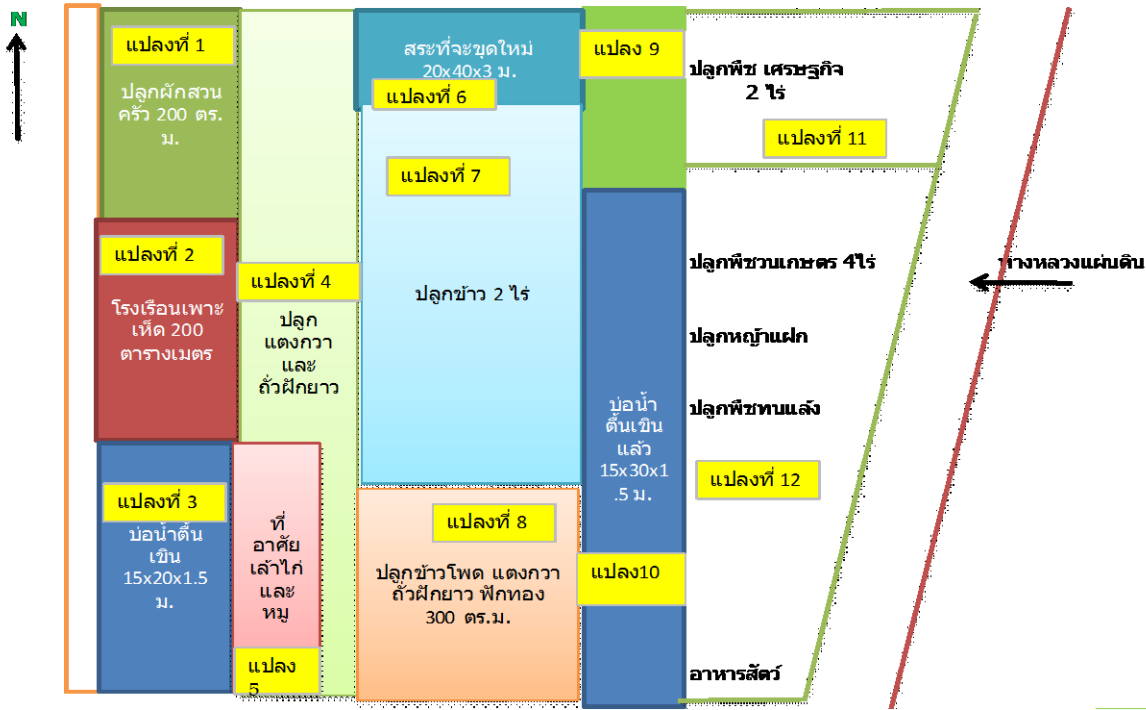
N

แปลงที่ 1

ปลูกผักสวนครัว 200 ตร.ม.

แปลงที่ 2

โรงเรือนเพาะเห็ด 200 ตารางเมตร

แปลงที่ 3

บ่อน้ำตื้นเขิน 15x20x1.5 ม.

แปลงที่ 4

ปลูกแตงกวาและถั่วฝักยาว

ที่อาศัยเล้าไก่และหมู

แปลง 5

สระที่จะขุดใหม่ 20x40x3 ม.

แปลงที่ 6

แปลงที่ 7

ปลูกข้าว 2 ไร่

แปลงที่ 8

ปลูกข้าวโพด แตงกวา ถั่วฝักยาว ฟักทอง 300 ตร.ม.

แปลง 9

บ่อน้ำตื้นเขินแล้ว 15x30x1.5 ม.

แปลง10

ปลูกพืช เศรษฐกิจ 2 ไร่

แปลงที่ 11

ปลูกพืชวนเกษตร 4ไร่

ปลูกหญ้าแฝก

ปลูกพืชทนแล้ง

แปลงที่ 12

อาหารสัตว์

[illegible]างหลวงแผ่นดิน